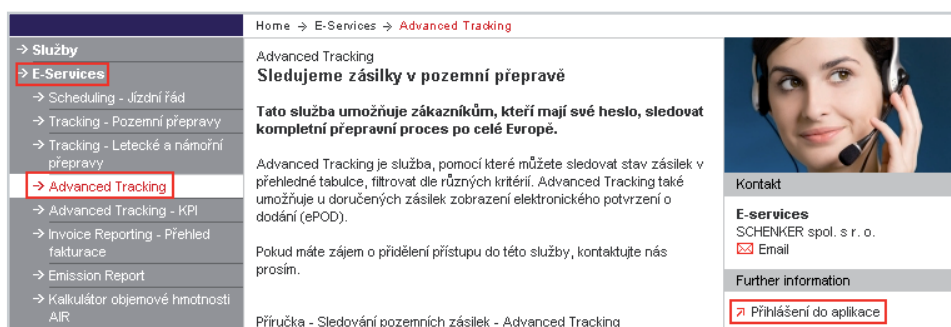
Home → E-Services → Advanced Tracking

→ Služby
→ E-Services
→ Scheduling - Jízdní řád
→ Tracking - Pozemní přepravy
→ Tracking - Letecké a námořní přepravy
→ Advanced Tracking
→ Advanced Tracking - KPI
→ Invoice Reporting - Přehled fakturace
→ Emission Report
→ Kalkulátor objemové hmotnosti AIR

Advanced Tracking
Sledujeme zásilky v pozemní přepravě

Tato služba umožňuje zákazníkům, kteří mají své heslo, sledovat kompletní přepravní proces po celé Evropě.

Advanced Tracking je služba, pomocí které můžete sledovat stav zásilek v přehledné tabulce, filtrovat dle různých kritérií. Advanced Tracking také umožňuje u doručených zásilek zobrazení elektronického potvrzení o dodání (ePOD).

Pokud máte zájem o přidělení přístupu do této služby, kontaktujte nás prosím.

Příručka - Sledování pozemních zásilek - Advanced Tracking

Kontakt

E-services
SCHENKER spol. s r. o.
Email

Further information

↗ Přihlášení do aplikace